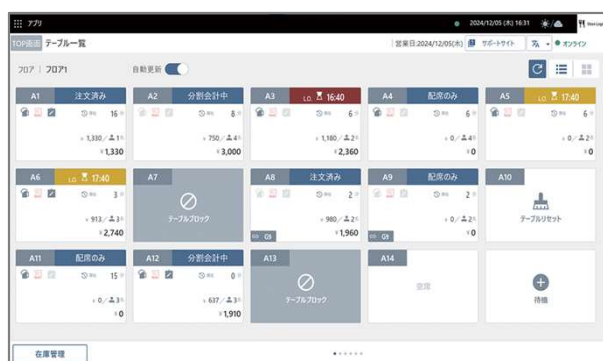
アプリ 2024/12/05 (木) 16:31

TOP画面 テーブル一覧 営業日:2024/12/05(木) サポートサイト オンライン

フロア | フロア1 自動更新

| A1 注文済み | A2 分割会計中 | A3 L.O. 16:40 | A4 配席のみ | A5 L.O. 17:40 |
|---|---|---|---|---|
| 16分 ¥1,330 / 1 ¥1,330 | 8分 ¥750 / 4 ¥3,000 | 6分 ¥1,180 / 2 ¥2,360 | 6分 ¥0 / 4 ¥0 | 6分 ¥0 / 2 ¥0 |
| A6 L.O. 17:40 | A7 テーブルブロック | A8 注文済み | A9 配席のみ | A10 テーブルリセット |
| 3分 ¥913 / 3 ¥2,740 | | 2分 ¥980 / 2 ¥1,960 G9 | 2分 ¥0 / 2 ¥0 G9 | |
| A11 配席のみ | A12 分割会計中 | A13 テーブルブロック | A14 空席 | 待機 |
| 15分 ¥0 / 3 ¥0 | 0分 ¥637 / 3 ¥1,910 | | | |

在庫管理